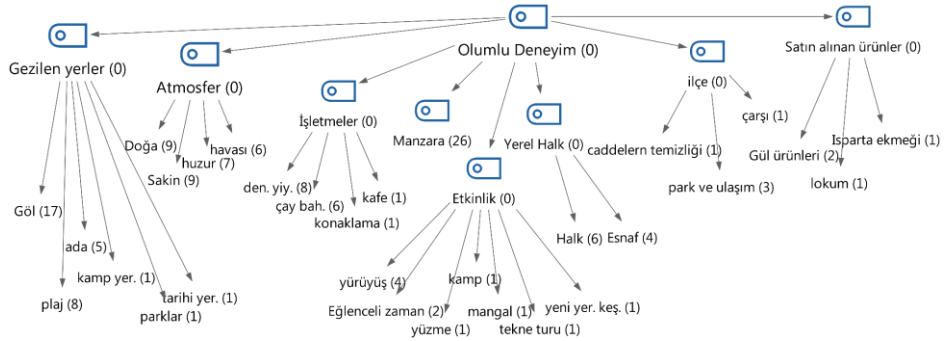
Olumlu Deneyim (0)

Gezilen yerler (0)
Göl (17)
ada (5)
plaj (8)
kamp yer. (1)
tarihi yer. (1)
parklar (1)

Atmosfer (0)
Doğa (9)
Sakin (9)
huzur (7)
havası (6)

İşletmeler (0)
den. yiy. (8)
çay bah. (6)
kafe (1)
konaklama (1)

Manzara (26)

Etkinlik (0)
yürüyüş (4)
Eğlenceli zaman (2)
yüzme (1)
kamp (1)
mangal (1)
tekne turu (1)
yeni yer. keş. (1)

Yerel Halk (0)
Halk (6)
Esnaf (4)

ilçe (0)
caddelern temizliği (1)
çarşı (1)
park ve ulaşım (3)

Satın alınan ürünler (0)
Gül ürünleri (2)
Isparta ekmeği (1)
lokum (1)